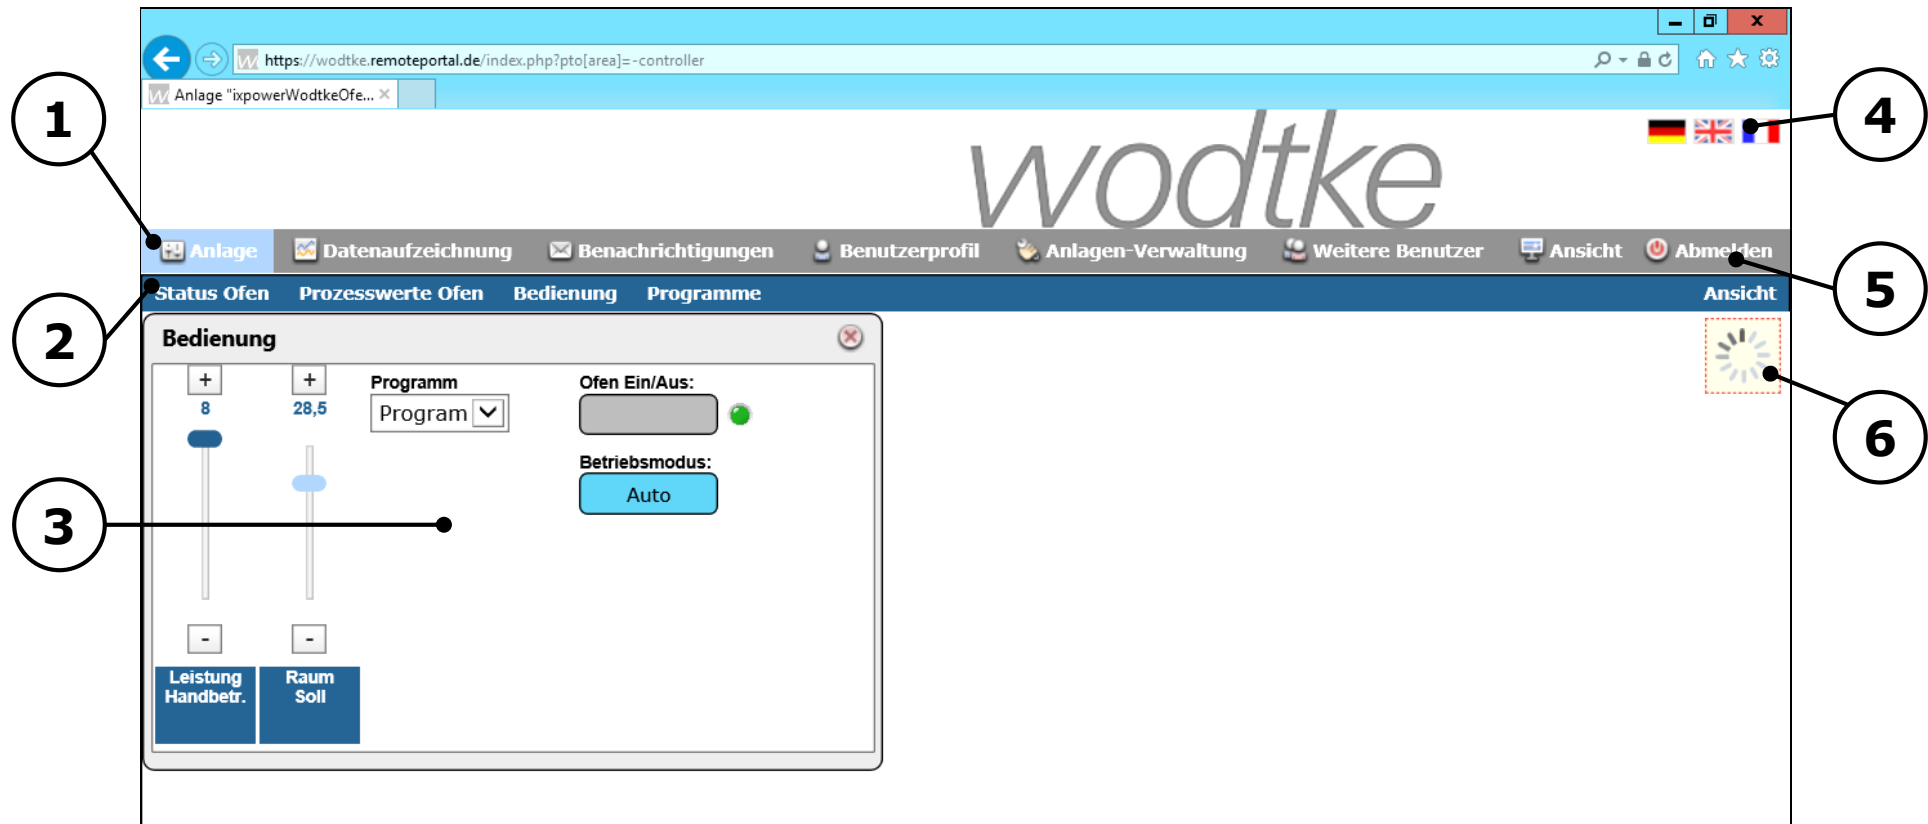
https://wodtke.remoteportal.de/index.php?pto[area]=-controller

Anlage "ixpowerWodtkeOfe... ×

wodtke

1

4

Anlage Datenaufzeichnung Benachrichtigungen Benutzerprofil Anlagen-Verwaltung Weitere Benutzer Ansicht Abmelden

5

2

Status Ofen Prozesswerte Ofen Bedienung Programme Ansicht

Bedienung

+ 8

+ 28,5

Programm

Program

Ofen Ein/Aus:

Betriebsmodus:

Auto

3

6

-

-

Leistung Handbetr.

Raum Soll